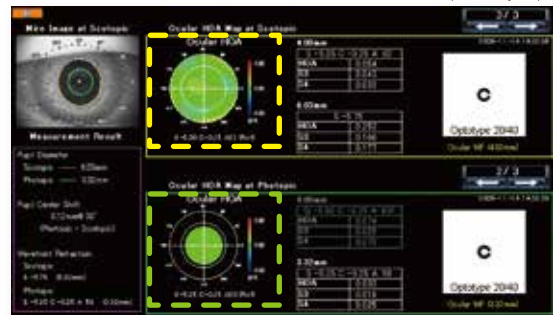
Mire Image at Scotopic

Measurement Result

Pupil Diameter
Scotopic ---- 6.00mm
Photopic ---- 3.30mm

Pupil Center Shift
0.12mm@30°
(Photopic→Scotopic)

Wavefront Refraction
Scotopic
S -0.75 (6.00mm)
Photopic
S -0.50 C -0.25 A 95 (3.30mm)

Ocular HOA Map at Scotopic

2/3

Ocular HOA

S -0.50 C -0.25 A63 [Ro:6]

6.00mm

S -0.50 C -0.25 A 95

| HOA | 0.254 |
|---|---|
| SA | 0.245 |
| S4 | 0.032 |

6.00mm

S -0.75

| HOA | 0.282 |
|---|---|
| SA | 0.216 |
| S4 | 0.171 |

C

Optotype 20/40

Ocular MF (400ms)

Ocular HOA Map at Photopic

2/3

Ocular HOA

S -0.50 C -0.25 A63 [Ro:6]

6.00mm

S -0.50 C -0.25 A 95

| HOA | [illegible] |
|---|---|
| SA | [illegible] |
| S4 | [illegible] |

3.30mm

S -0.50 C -0.25 A 95

| HOA | 0.055 |
|---|---|
| SA | 0.025 |
| S4 | 0.035 |

C

Optotype 20/40

Ocular MF (330ms)